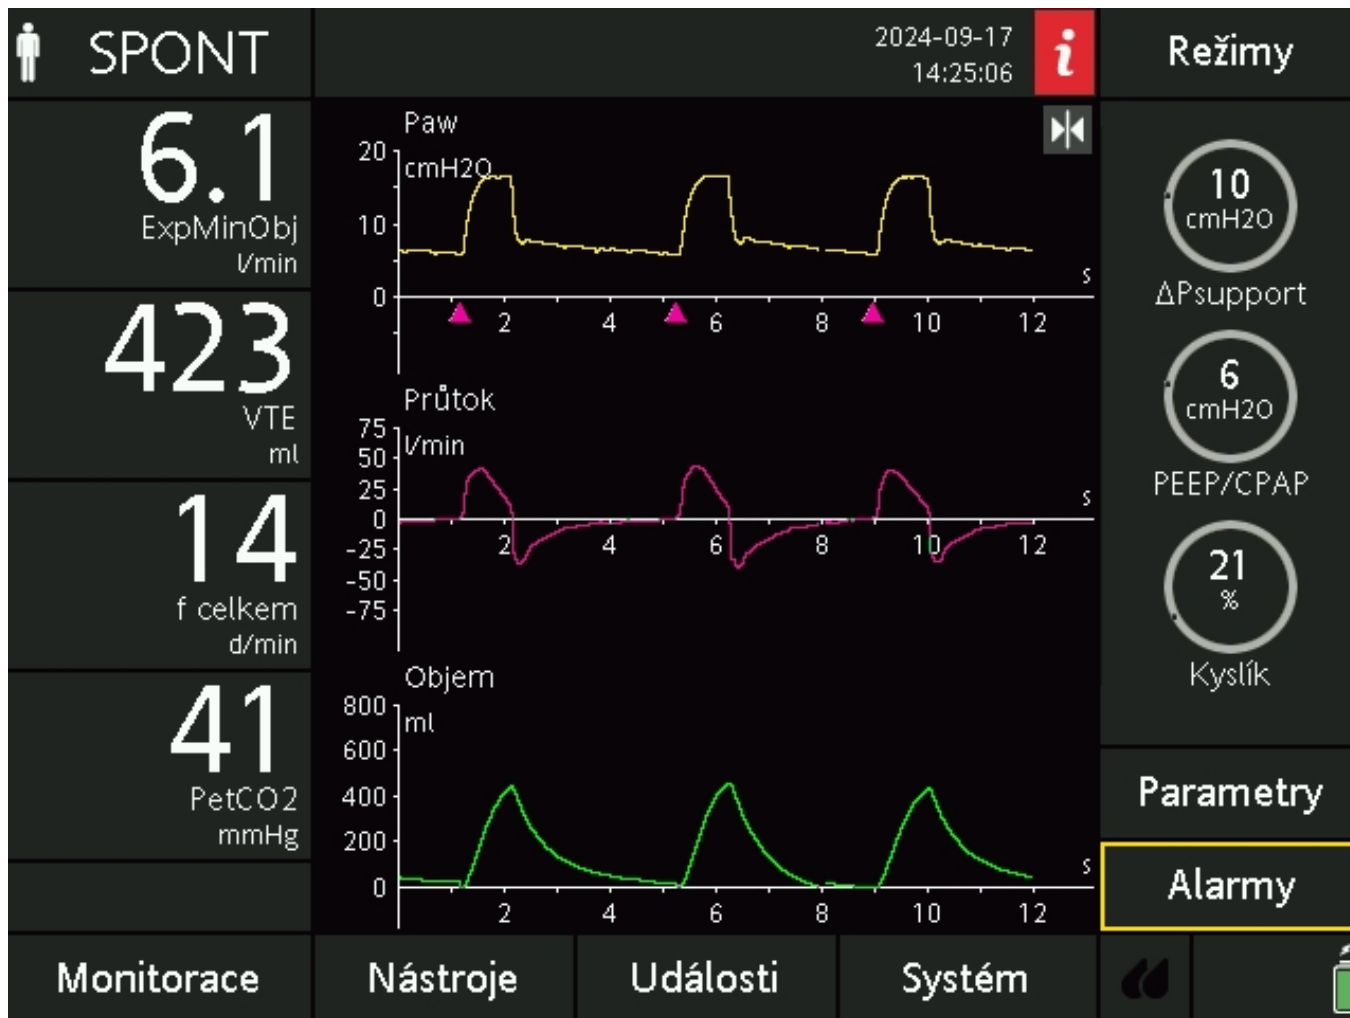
SPONT

2024-09-17
14:25:06

i

Režimy

6.1
ExpMinObj
l/min

423
VTE
ml

14
f celkem
d/min

41
PetCO2
mmHg

Paw
20
cmH2O
10
0
s
2 4 6 8 10 12

Průtok
75
50
25
0
-25
-50
-75
l/min
s
2 4 6 8 10 12

Objem
800
600
400
200
0
ml
s
2 4 6 8 10 12

10
cmH2O
ΔPsupport

6
cmH2O
PEEP/CPAP

21
%
Kyslík

Parametry

Alarmy

Monitorace

Nástroje

Události

Systém